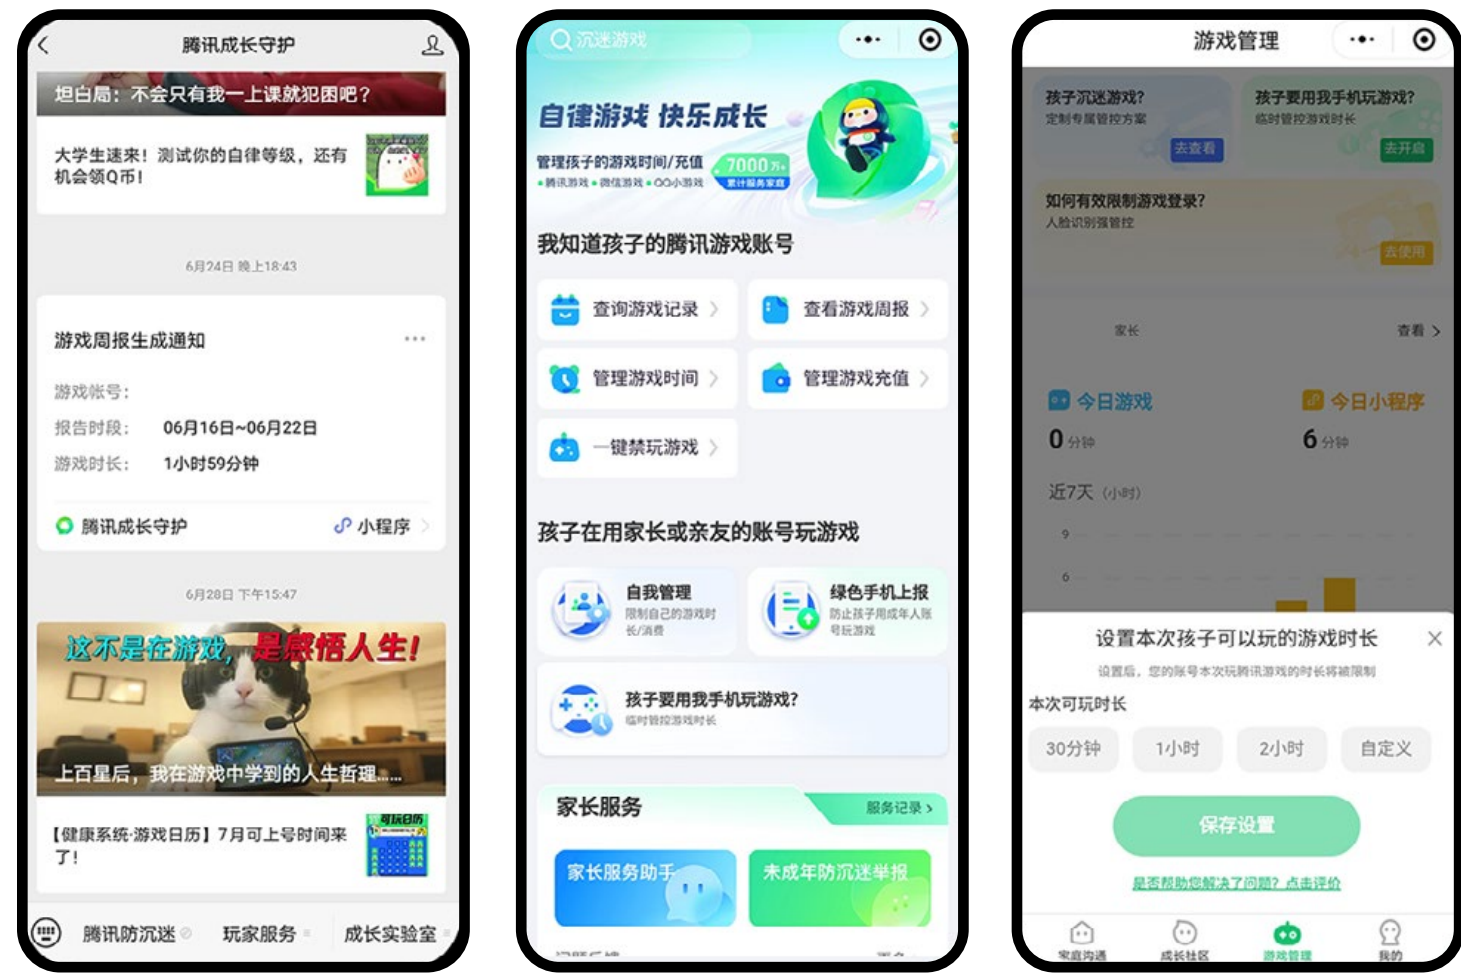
腾讯成长守护

坦白局：不会只有我一上课就犯困吧？

大学生速来！测试你的自律等级，还有机会领Q币！

6月24日 晚上18:43

游戏周报生成通知

游戏帐号：
报告时段： 06月16日~06月22日
游戏时长： 1小时59分钟

腾讯成长守护 小程序

6月28日 下午15:47

这不是在游戏，是感悟人生！

上百星后，我在游戏中学到的人生哲理.....

【健康系统·游戏日历】7月可上号时间来了！

可玩日历

腾讯防沉迷 玩家服务 成长实验室

沉迷游戏

自律游戏 快乐成长

管理孩子的游戏时间/充值
•腾讯游戏 •微信游戏 •QQ小游戏

7000万+ 累计服务家庭

我知道孩子的腾讯游戏账号

查询游戏记录
查看游戏周报
管理游戏时间
管理游戏充值
一键禁玩游戏

孩子在用家长或亲友的账号玩游戏

自我管理
限制自己的游戏时长/消费

绿色手机上报
防止孩子用成年人账号玩游戏

孩子要用我手机玩游戏？
临时管控游戏时长

家长服务 服务记录 >

家长服务助手
未成年防沉迷举报

游戏管理

孩子沉迷游戏？
定制专属管控方案
去查看

孩子要用我手机玩游戏？
临时管控游戏时长
去开启

如何有效限制游戏登录？
人脸识别强管控
去使用

家长 查看 >

今日游戏
0 分钟
今日小程序
6 分钟

近7天 (小时)
9
6

设置本次孩子可以玩的游戏时长
设置后，您的账号本次玩腾讯游戏的时长将被限制

本次可玩时长
30分钟 1小时 2小时 自定义

保存设置

是否帮助您解决了问题？点击评价

家庭沟通 成长社区 游戏管理 我的